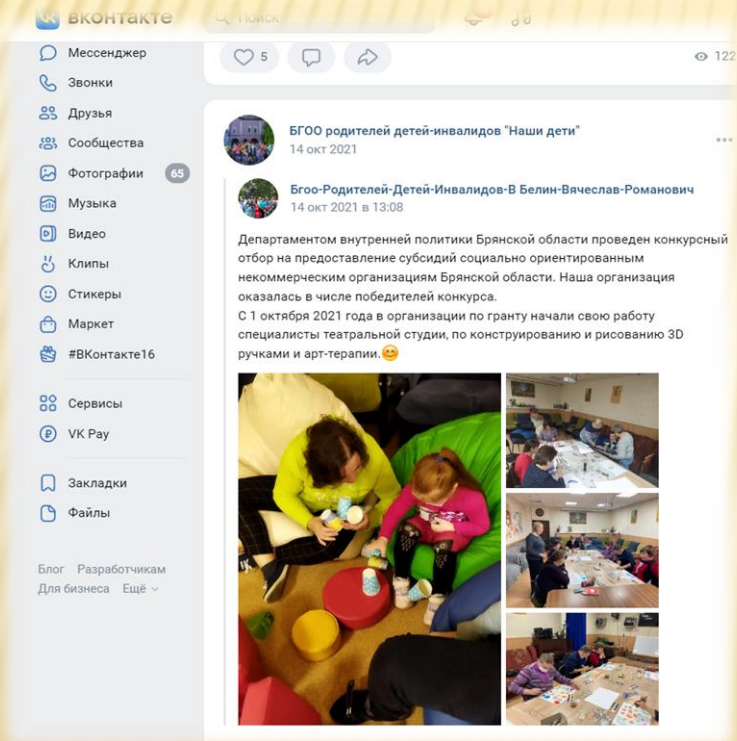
вконтакте
Поиск

Мессенджер
Звонки
Друзья
Сообщества
Фотографии 65
Музыка
Видео
Клипы
Стикеры
Маркет
#ВКонтакте16

Сервисы
VK Pay

Закладки
Файлы

Блог Разработчикам
Для бизнеса Ещё

5
122

БГОО родителей детей-инвалидов "Наши дети"
14 окт 2021

Бгоо-Родителей-Детей-Инвалидов-В Белин-Вячеслав-Романович
14 окт 2021 в 13:08

Департаментом внутренней политики Брянской области проведен конкурсный отбор на предоставление субсидий социально ориентированным некоммерческим организациям Брянской области. Наша организация оказалась в числе победителей конкурса.
С 1 октября 2021 года в организации по гранту начали свою работу специалисты театральной студии, по конструированию и рисованию 3D ручками и арт-терапии.😊